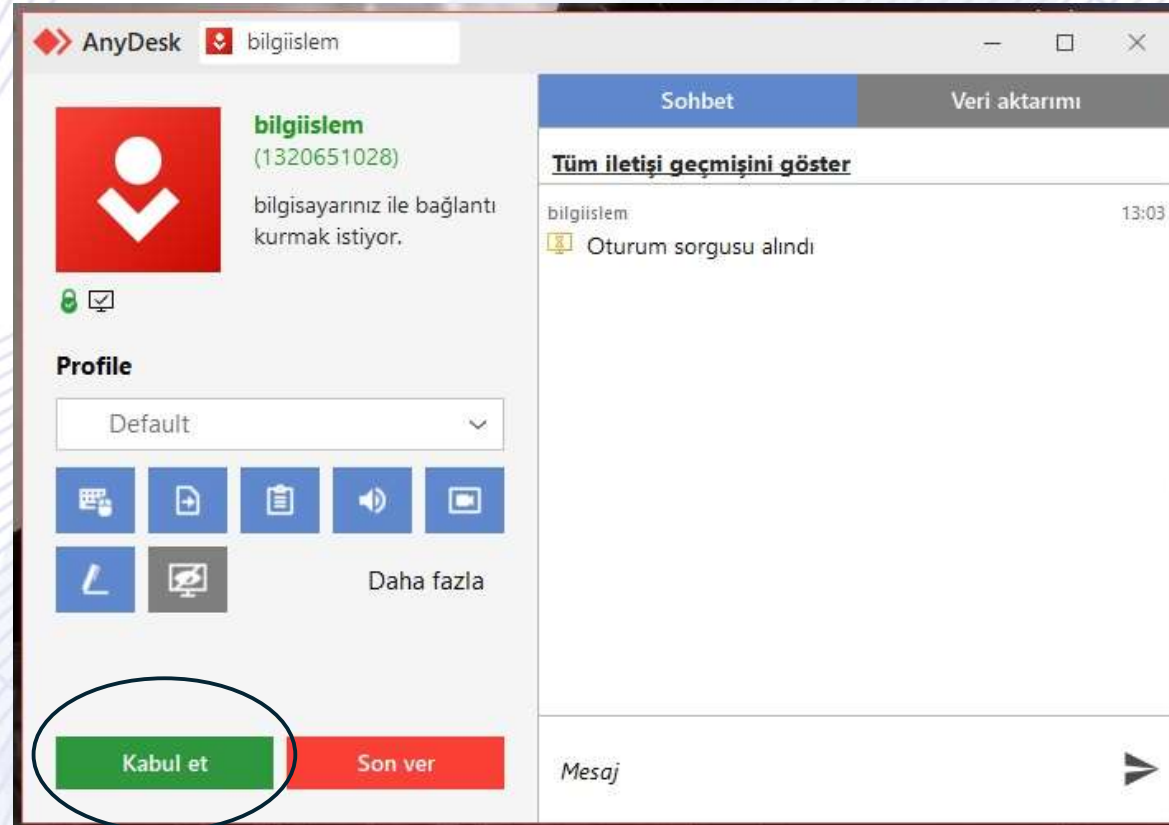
AnyDesk bilgiislem

bilgiislem
(1320651028)
bilgisayarınız ile bağlantı kurmak istiyor.

Profile
Default

Daha fazla

Kabul et
Son ver

Sohbet
Veri aktarımı

Tüm iletişi geçmişini göster

bilgiislem
13:03
Oturum sorgusu alındı

Mesaj